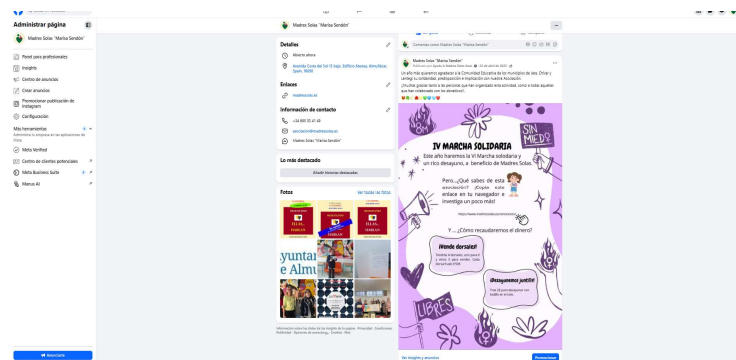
Administrar página

Madres Solas "Marisa Sendón"

Panel para profesionales

Insights

Centro de anuncios

Crear anuncios

Promocionar publicación de Instagram

Configuración

Más herramientas

Administra tu empresa en las aplicaciones de Meta

Meta Verified

Centro de clientes potenciales

Meta Business Suite

Manus AI

Anunciarte

Madres Solas "Marisa Sendón"

Detalles

Abierto ahora

Avenida Costa del Sol 13 bajo, Edificio Navas, Almuñécar, Spain, 18690

Enlaces

madressolas.es

Información de contacto

+34 600 33 41 49

asociacion@madressolas.es

Madres Solas "Marisa Sendón"

Lo más destacado

Añadir historias destacadas

Fotos

Ver todas las fotos

Comentar como Madres Solas "Marisa Sendón"

Madres Solas "Marisa Sendón"

Un año más queremos agradecer a la Comunidad Educativa de los municipios de Jete, Otívar y Lentegí su implicación y participación con nuestra Asociación.

¡Muchas gracias a todas las personas que han organizado esta actividad, como a todas aquellas que han colaborado con los donativos!

SIN MIEDO

IV MARCHA SOLIDARIA

Este año haremos la IV Marcha solidaria y un rico desayuno, a beneficio de Madres Solas.

Pero...¿Qué sabes de esta asociación? ¡Copia este enlace en tu navegador e investiga un poco más!

https://www.madressolas.es

Y....¿Cómo recaudaremos el dinero?

¿Donde dorsales?

¡Desayunamos juntos!

LIBRES

Ver insights y anuncios

Promocionar